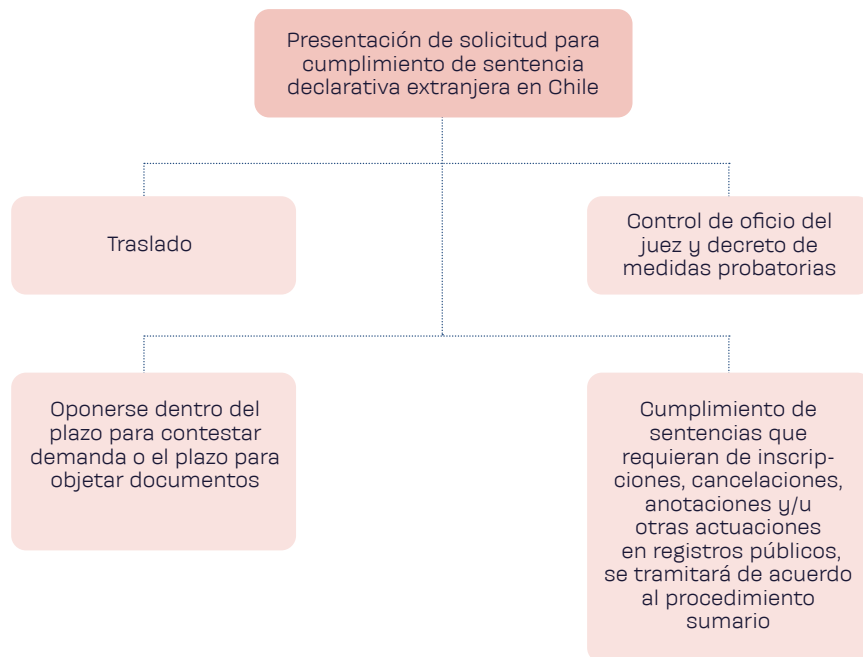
Presentación de solicitud para cumplimiento de sentencia declarativa extranjera en Chile

Traslado

Control de oficio del juez y decreto de medidas probatorias

Oponerse dentro del plazo para contestar demanda o el plazo para objetar documentos

Cumplimiento de sentencias que requieran de inscripciones, cancelaciones, anotaciones y/u otras actuaciones en registros públicos, se tramitará de acuerdo al procedimiento sumario